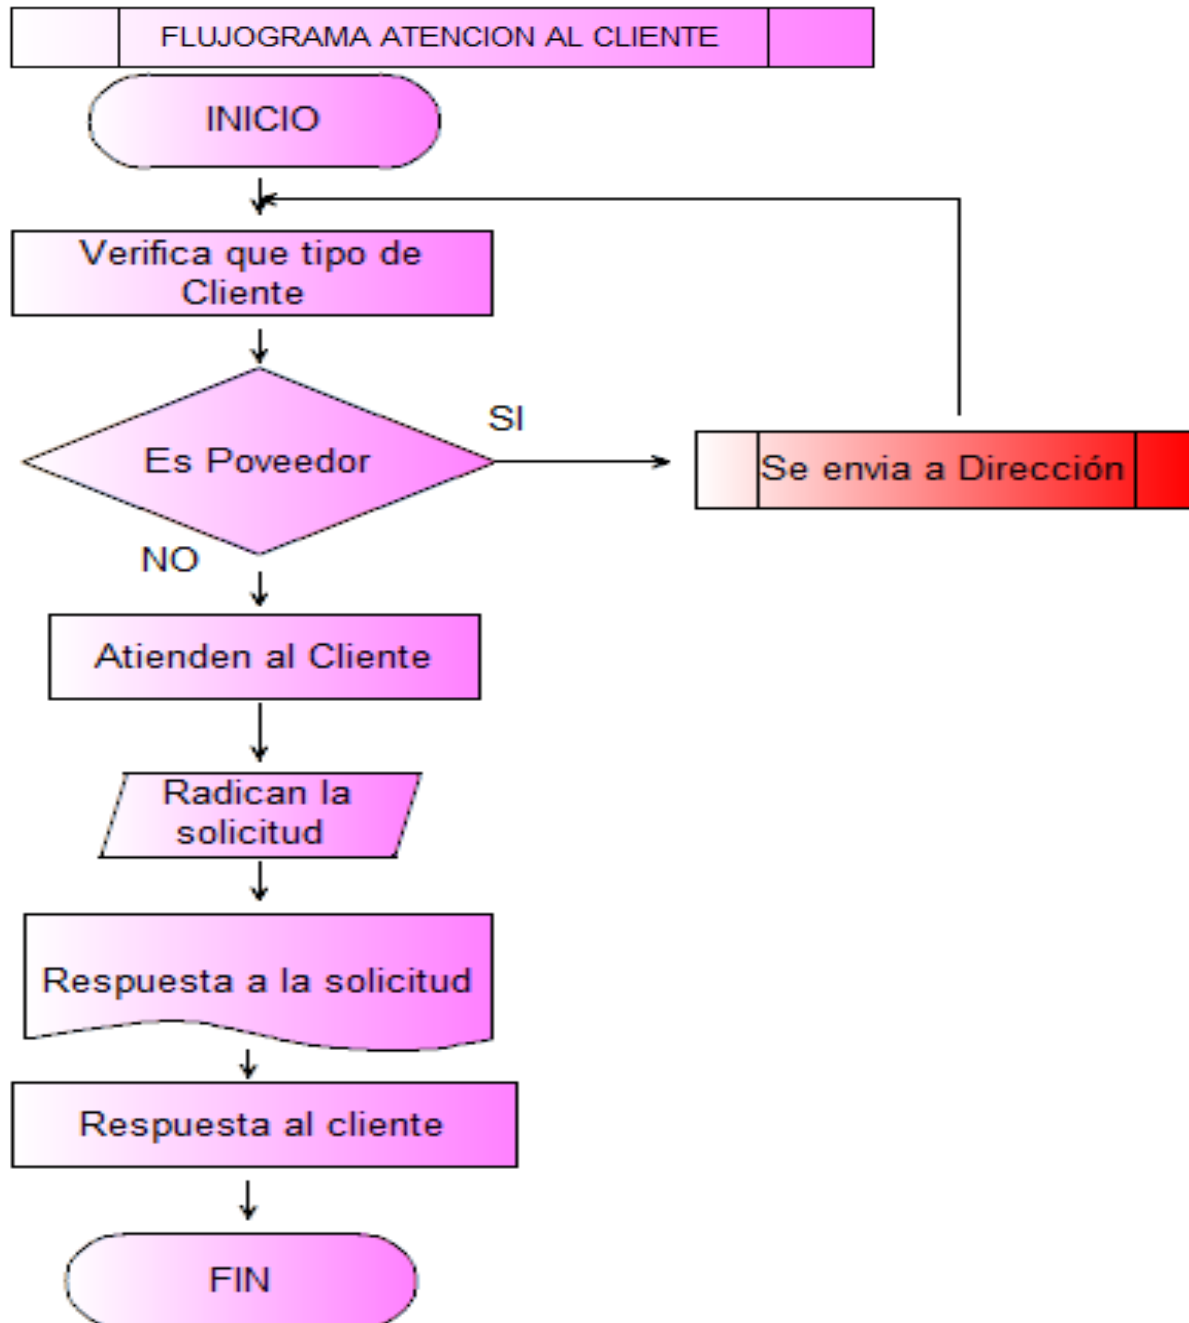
FLUJOGRAMA ATENCION AL CLIENTE

INICIO

Verifica que tipo de Cliente

Es Poveedor

SI

Se envia a Dirección

NO

Atienden al Cliente

Radican la solicitud

Respuesta a la solicitud

Respuesta al cliente

FIN